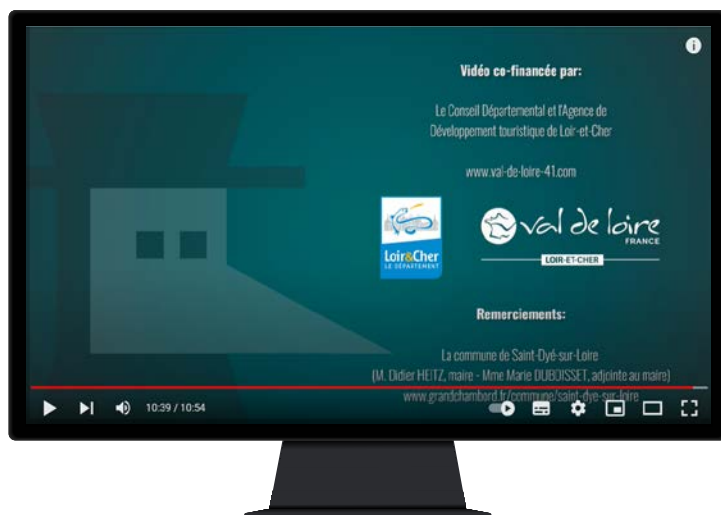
Vidéo co-financée par:

Le Conseil Départemental et l'Agence de Développement touristique de Loir-et-Cher

www.val-de-loire-41.com

Loir&Cher
LE DÉPARTEMENT

val de loire
FRANCE
LOIR-ET-CHER

Remerciements:

La commune de Saint-Dyé-sur-Loire
(M. Didier HEITZ, maire - Mme Marie DUBOISSET, adjointe au maire)
www.grandchambord.fr/commune/saint-dye-sur-loire

10:39 / 10:54